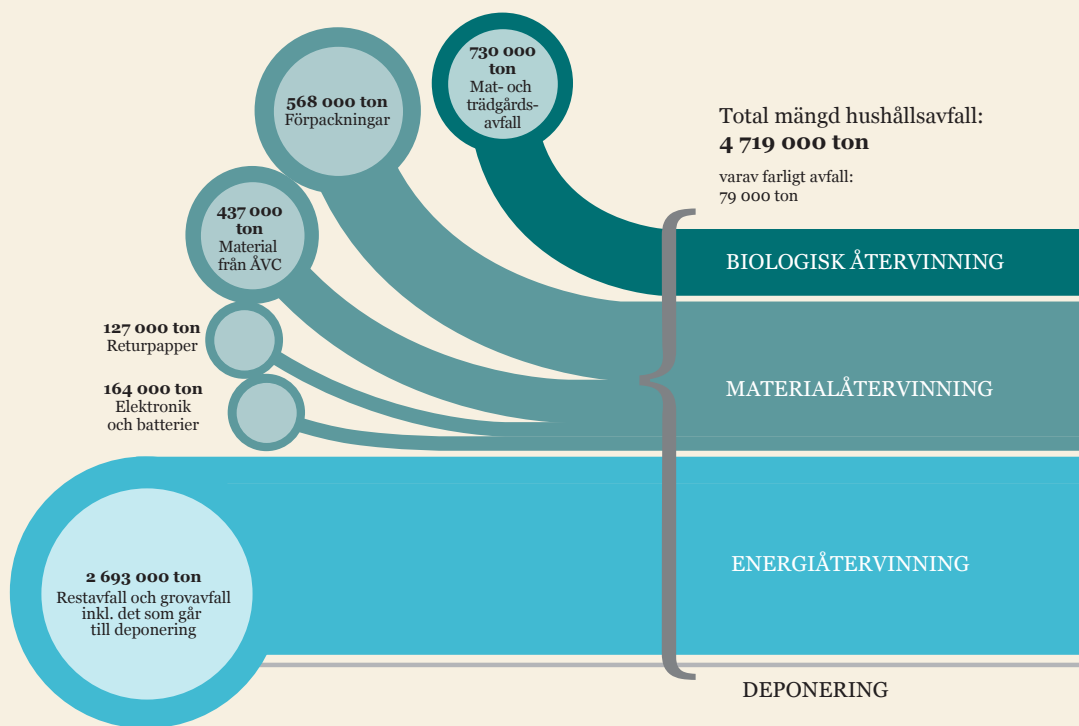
730 000 ton
Mat- och trädgårdsavfall

568 000 ton
Förpackningar

Total mängd hushållsavfall:
4 719 000 ton
varav farligt avfall:
79 000 ton

437 000 ton
Material från ÅVC

BIOLOGISK ÅTERVINNING

127 000 ton
Returpapper

164 000 ton
Elektronik och batterier

MATERIALÅTERVINNING

2 693 000 ton
Restavfall och grovavfall inkl. det som går till deponering

ENERGIÅTERVINNING

DEPONERING